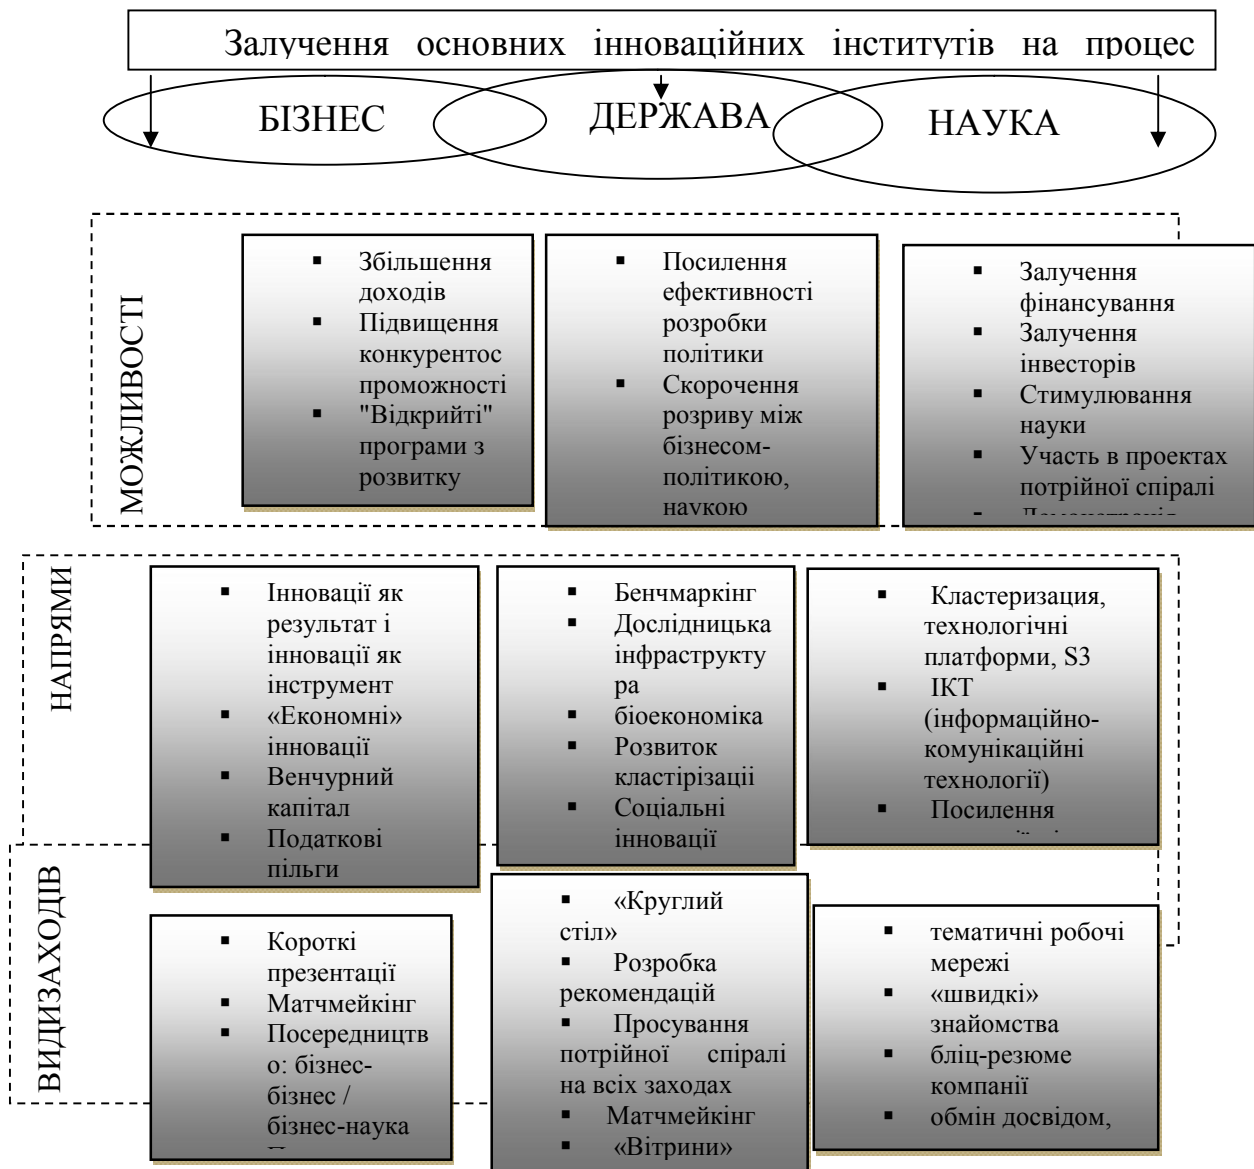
Залучення основних інноваційних інститутів на процес

БІЗНЕС

ДЕРЖАВА

НАУКА

МОЖЛИВОСТІ

▪ Збільшення доходів
▪ Підвищення конкурентоспроможності
▪ "Відкрийті" програми з розвитку

▪ Посилення ефективності розробки політики
▪ Скорочення розриву між бізнесом-політикою, наукою

▪ Залучення фінансування
▪ Залучення інвесторів
▪ Стимулювання науки
▪ Участь в проектах потрійної спіралі
▪ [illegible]

НАПРЯМИ

▪ Інновації як результат і інновації як інструмент
▪ «Економні» інновації
▪ Венчурний капітал
▪ Податкові пільги

▪ Бенчмаркінг
▪ Дослідницька інфраструктура
▪ біоекономіка
▪ Розвиток кластірізації
▪ Соціальні інновації

▪ Кластеризация, технологічні платформи, S3
▪ ІКТ (інформаційно-комунікаційні технології)
▪ Посилення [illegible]

ВИДИЗАХОДІВ

▪ Короткі презентації
▪ Матчмейкінг
▪ Посередництво: бізнес-бізнес / бізнес-наука
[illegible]

▪ «Круглий стіл»
▪ Розробка рекомендацій
▪ Просування потрійної спіралі на всіх заходах
▪ Матчмейкінг
▪ «Вітрини»

▪ тематичні робочі мережі
▪ «швидкі» знайомства
▪ бліц-резюме компанії
▪ обмін досвідом,